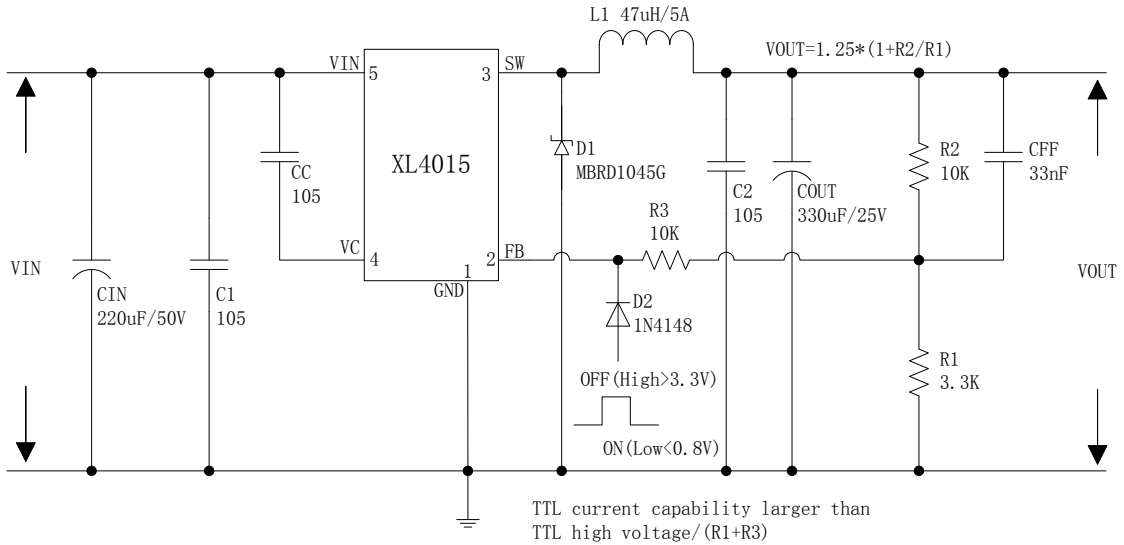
L1 47uH/5A

VOUT=1.25*(1+R2/R1)

VIN 5

3 SW

XL4015

VC 4

2 FB

1

GND

CC
105

D1
MBRD1045G

C2
105

COUT
330uF/25V

R2
10K

CFF
33nF

R3
10K

D2
1N4148

VIN

CIN
220uF/50V

C1
105

VOUT

R1
3.3K

OFF(High>3.3V)

ON(Low<0.8V)

TTL current capability larger than
TTL high voltage/(R1+R3)